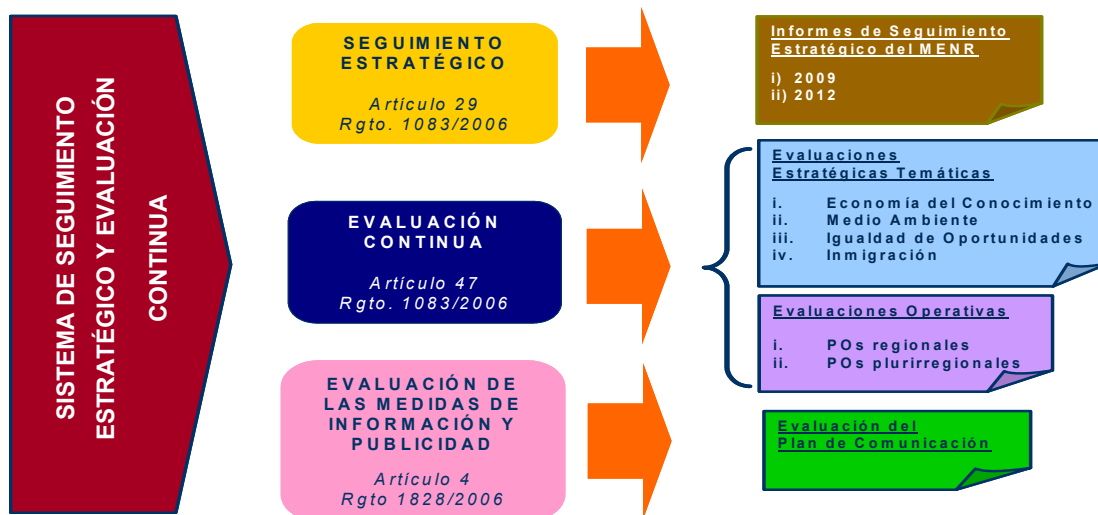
SISTEMA DE SEGUIMIENTO ESTRATÉGICO Y EVALUACIÓN CONTINUA

SEGUIMIENTO ESTRATÉGICO

Artículo 29
Rgto. 1083/2006

Informes de Seguimiento Estratégico del MENR

i) 2009
ii) 2012

EVALUACIÓN CONTINUA

Artículo 47
Rgto. 1083/2006

Evaluaciones Estratégicas Temáticas

i. Economía del Conocimiento
ii. Medio Ambiente
iii. Igualdad de Oportunidades
iv. Inmigración

Evaluaciones Operativas

i. POs regionales
ii. POs plurirregionales

EVALUACIÓN DE LAS MEDIDAS DE INFORMACIÓN Y PUBLICIDAD

Artículo 4
Rgto 1828/2006

Evaluación del Plan de Comunicación